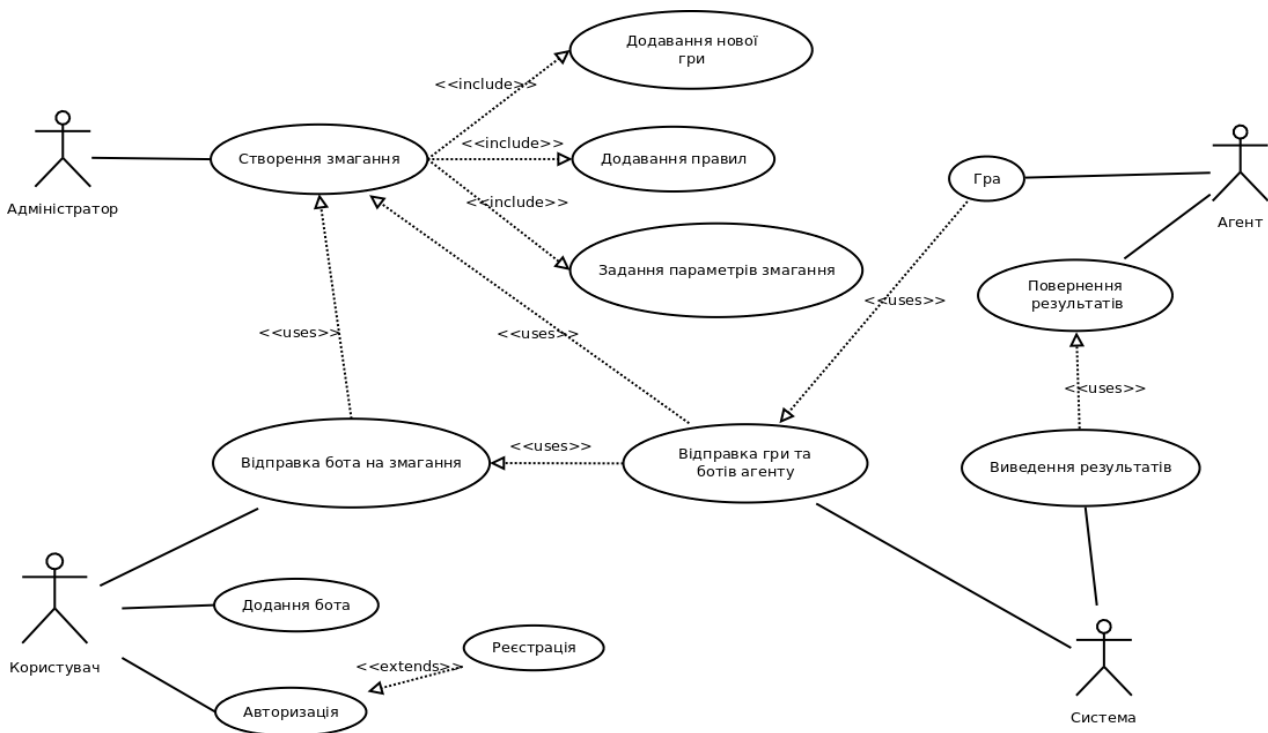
Додавання нової гри

<<include>>

<<include>>

Додавання правил

Адміністратор

Створення змагання

<<include>>

Гра

Агент

Задання параметрів змагання

<<uses>>

Повернення результатів

<<uses>>

<<uses>>

<<uses>>

<<uses>>

Відправка бота на змагання

Відправка гри та ботів агенту

Виведення результатів

Користувач

Додання бота

Реєстрація

<<extends>>

Авторизація

Система